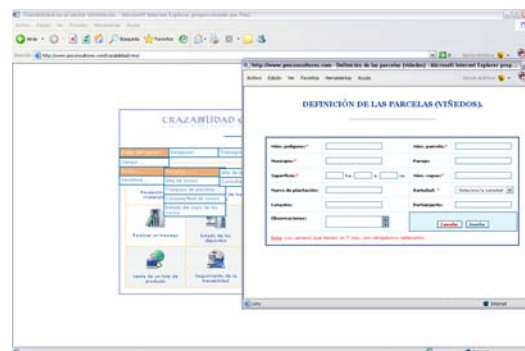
Archivo Edición Ver Favoritos Herramientas Ayuda

Atrás Búsqueda Favoritos

http://www.procesosvinos.com - Definición de las parcelas (viñedos) - Microsoft Internet Explorer prop...

Archivo Edición Ver Favoritos Herramientas Ayuda

CRAZABILIDAD

DEFINICIÓN DE LAS PARCELAS (VIÑEDOS).

Núm. polígono: *

Núm. parcela: *

Municipio: *

Paraje:

Superficie: *

Ha

a

ca

Núm. cepas: *

Nuevo de plantación:

Variedad: *

- Seleccione la variedad -

Cata/Sal:

Participantes:

Observaciones:

Cancelar

Guardar

Nota: Los campos que tienen un * son obligatorios rellenarlos.

Realizar un trasiego

Estado de los depósitos

Venta de un lote de producto

Seguimiento de la trazabilidad

Listo

Internet